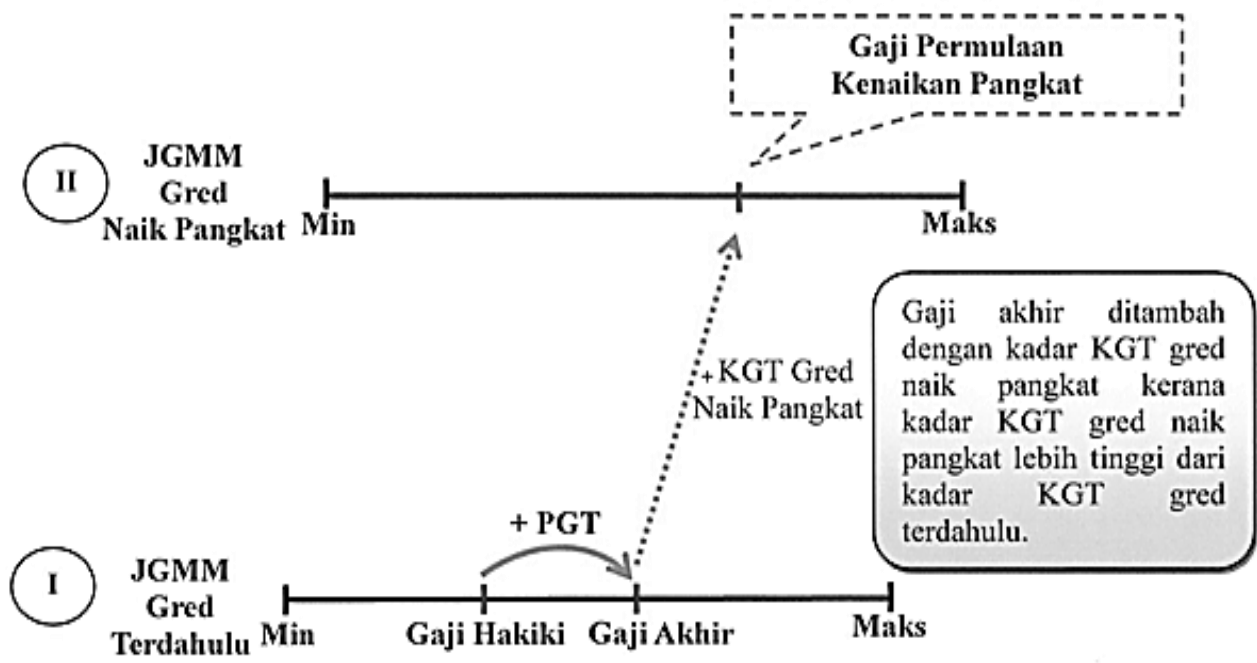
Gaji Permulaan Kenaikan Pangkat

II

JGMM
Gred
Naik Pangkat

Min

Maks

+KGT Gred
Naik Pangkat

Gaji akhir ditambah dengan kadar KGT gred naik pangkat kerana kadar KGT gred naik pangkat lebih tinggi dari kadar KGT gred terdahulu.

+ PGT

I

JGMM
Gred
Terdahulu

Min

Gaji Hakiki

Gaji Akhir

Maks